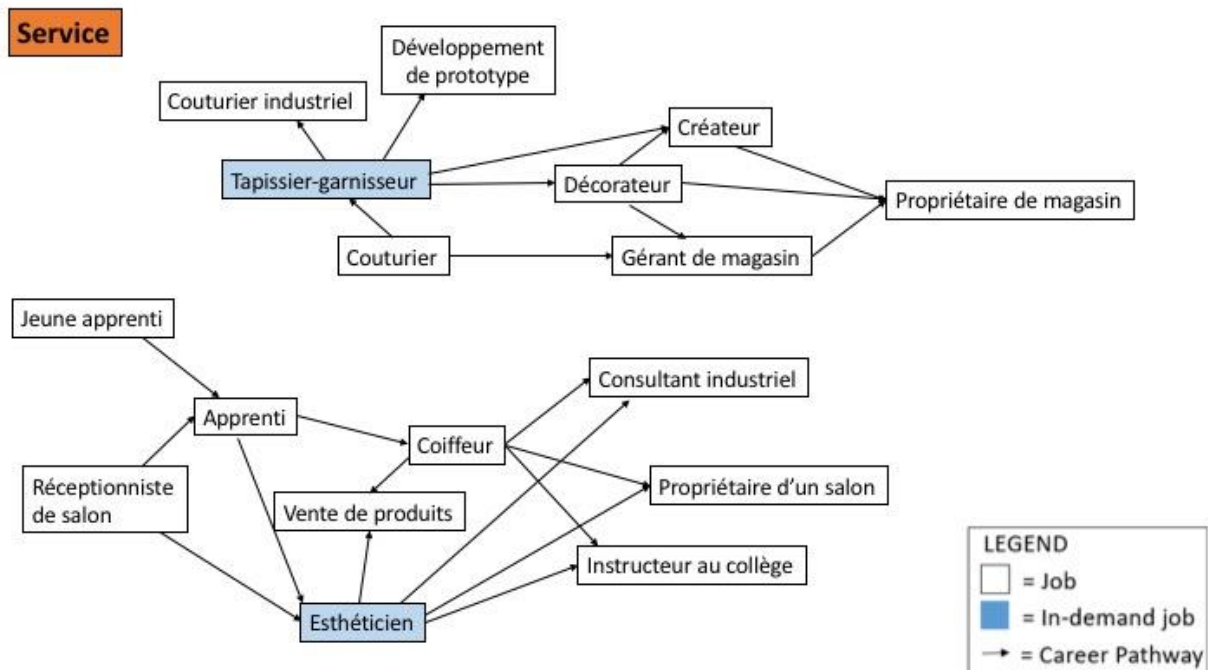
Service

Développement de prototype

Couturier industriel

Créateur

Tapissier-garnisseur

Décorateur

Propriétaire de magasin

Couturier

Gérant de magasin

Jeune apprenti

Consultant industriel

Apprenti

Coiffeur

Réceptionniste de salon

Propriétaire d'un salon

Vente de produits

Instructeur au collège

Esthéticien

LEGEND
= Job
= In-demand job
= Career Pathway